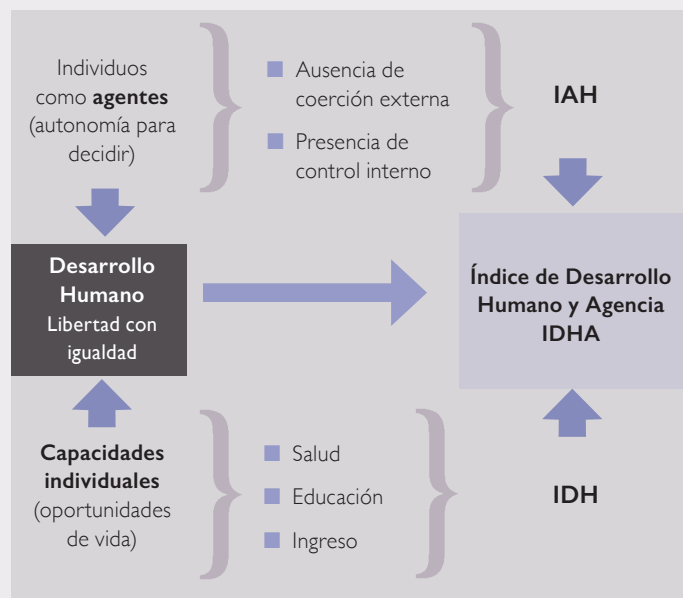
Individuos como **agentes** (autonomía para decidir)

Ausencia de coerción externa

Presencia de control interno

IAH

**Desarrollo Humano** Libertad con igualdad

Índice de Desarrollo Humano y Agencia IDHA

**Capacidades individuales** (oportunidades de vida)

Salud

Educación

Ingreso

IDH